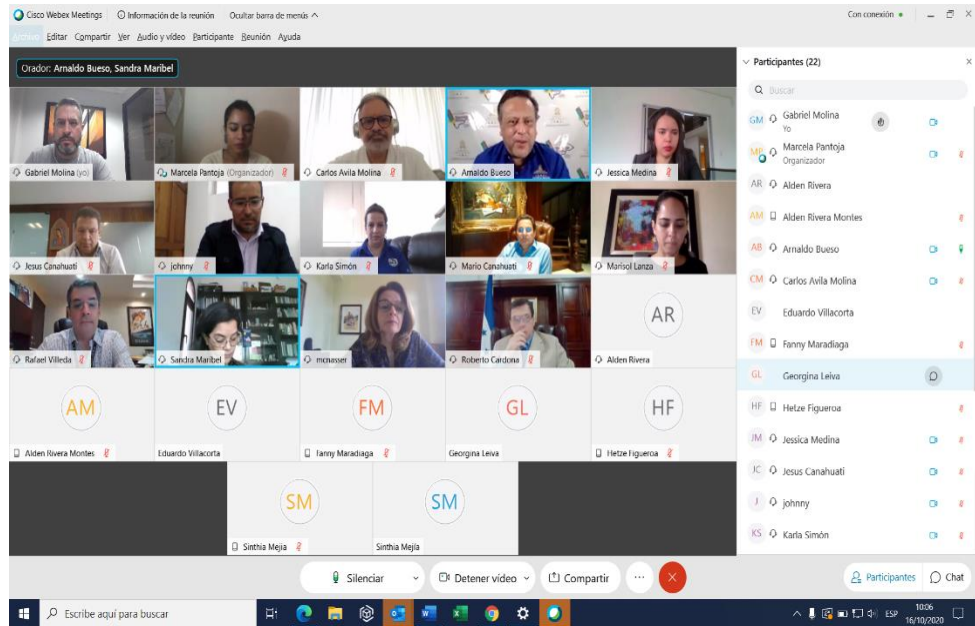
Cisco Webex Meetings   Información de la reunión   Ocultar barra de menús

Con conexión

Archivo  Editar  Compartir  Ver  Audio y vídeo  Participante  Reunión  Ayuda

Orador: Arnaldo Bueso, Sandra Maribel

Gabriel Molina (yo)
Marcela Pantoja (Organizador)
Carlos Avila Molina
Arnaldo Bueso
Jessica Medina
Jesus Canahuati
johnny
Karla Simón
Mario Canahuati
Marisol Lanza
Rafael Villeda
Sandra Maribel
mcnasser
Roberto Cardona
AR
Alden Rivera
AM
Alden Rivera Montes
EV
Eduardo Villacorta
FM
Fanny Maradiaga
GL
Georgina Leiva
HF
Hetze Figueroa
SM
Sinthia Mejia
SM
Sinthia Mejia

Participantes (22)
Buscar
GM Gabriel Molina
Yo
MP Marcela Pantoja
Organizador
AR Alden Rivera
AM Alden Rivera Montes
AB Arnaldo Bueso
CM Carlos Avila Molina
EV Eduardo Villacorta
FM Fanny Maradiaga
GL Georgina Leiva
HF Hetze Figueroa
JM Jessica Medina
JC Jesus Canahuati
J johnny
KS Karla Simón

Silenciar
Detener vídeo
Compartir
Participantes
Chat

Escribe aquí para buscar
ESP
10:06
16/10/2020